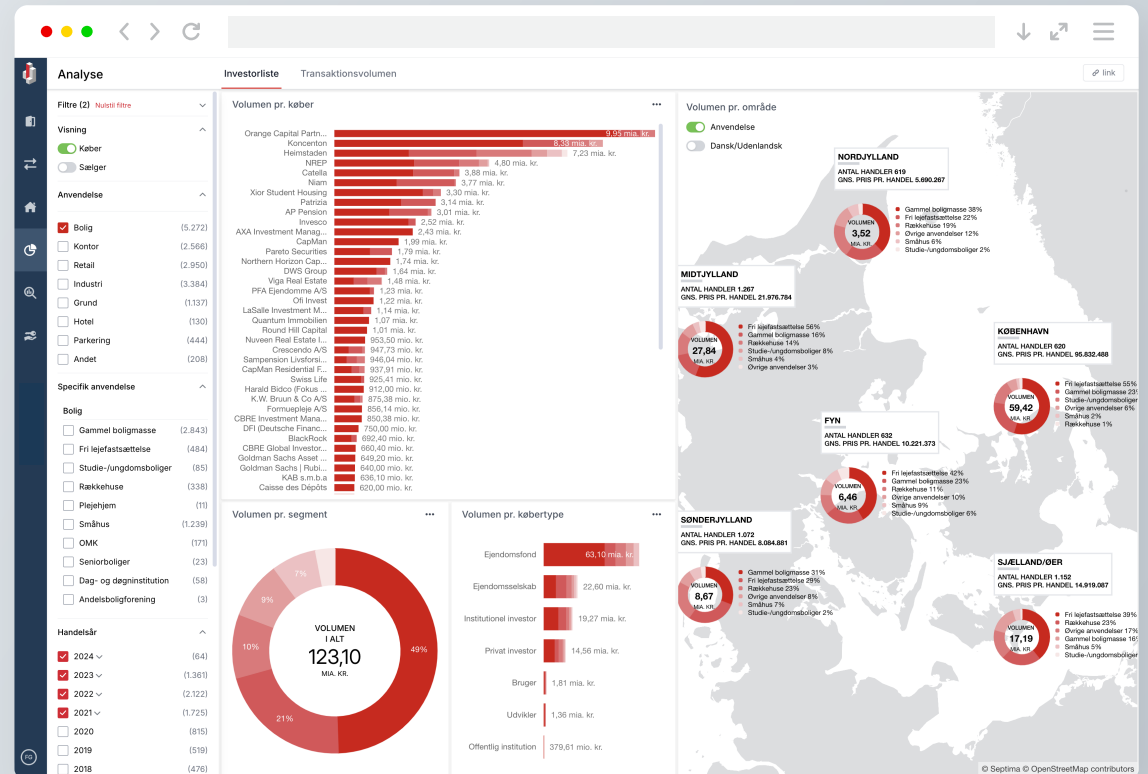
Analyse

Investorliste Transaktionsvolumen

link

Filtre (2) Nulstil filtre

Visning
Køber
Sælger

Anvendelse
Bolig (5.272)
Kontor (2.566)
Retail (2.950)
Industri (3.384)
Grund (1.137)
Hotel (130)
Parkering (444)
Andet (208)

Specifik anvendelse
Bolig
Gammel boligmasse (2.843)
Fri lejefastsættelse (484)
Studie-/ungdomsboliger (85)
Rækkehuse (338)
Plejehjem (11)
Småhus (1.239)
OMK (171)
Seniorboliger (23)
Dag- og døgninstitution (58)
Andelsboligforening (3)

Handelsår
2024 (64)
2023 (1.361)
2022 (2.122)
2021 (1.725)
2020 (815)
2019 (519)
2018 (476)

Volumen pr. køber

| Køber | Volumen |
|---|---|
| Orange Capital Partn... | 9,95 mia. kr. |
| Koncenton | 8,33 mia. kr. |
| Heimstaden | 7,23 mia. kr. |
| NREP | 4,80 mia. kr. |
| Catella | 3,88 mia. kr. |
| Niam | 3,77 mia. kr. |
| Xior Student Housing | 3,30 mia. kr. |
| Patrizia | 3,14 mia. kr. |
| AP Pension | 3,01 mia. kr. |
| Invesco | 2,52 mia. kr. |
| AXA Investment Manag... | 2,43 mia. kr. |
| CapMan | 1,99 mia. kr. |
| Pareto Securities | 1,79 mia. kr. |
| Northern Horizon Cap... | 1,74 mia. kr. |
| DWS Group | 1,64 mia. kr. |
| Viga Real Estate | 1,48 mia. kr. |
| PFA Ejendomme A/S | 1,23 mia. kr. |
| Ofi Invest | 1,22 mia. kr. |
| LaSalle Investment M... | 1,14 mia. kr. |
| Quantum Immobilien | 1,07 mia. kr. |
| Round Hill Capital | 1,01 mia. kr. |
| Nuveen Real Estate I... | 953,50 mio. kr. |
| Crescendo A/S | 947,73 mio. kr. |
| Sampension Livsforsi... | 946,04 mio. kr. |
| CapMan Residential F... | 937,91 mio. kr. |
| Swiss Life | 925,41 mio. kr. |
| Harald Bidco (Fokus ... | 912,00 mio. kr. |
| K.W. Bruun & Co A/S | 875,38 mio. kr. |
| Formuepleje A/S | 856,14 mio. kr. |
| CBRE Investment Mana... | 850,38 mio. kr. |
| DFI (Deutsche Financ... | 750,00 mio. kr. |
| BlackRock | 692,40 mio. kr. |
| CBRE Global Investor... | 660,40 mio. kr. |
| Goldman Sachs Asset ... | 649,20 mio. kr. |
| Goldman Sachs \| Rubi... | 640,00 mio. kr. |
| KAB s.m.b.a | 636,10 mio. kr. |
| Caisse des Dépôts | 620,00 mio. kr. |

Volumen pr. segment
VOLUMEN I ALT
123,10
MIA. KR.
49%
21%
10%
9%
7%

Volumen pr. købertype

| Købertype | Volumen |
|---|---|
| Ejendomsfond | 63,10 mia. kr. |
| Ejendomsselskab | 22,60 mia. kr. |
| Institutionel investor | 19,27 mia. kr. |
| Privat investor | 14,56 mia. kr. |
| Bruger | 1,81 mia. kr. |
| Udvikler | 1,36 mia. kr. |
| Offentlig institution | 379,61 mio. kr. |

Volumen pr. område
Anvendelse
Dansk/Udenlandsk

NORDJYLLAND
ANTAL HANDLER 619
GNS. PRIS PR. HANDEL 5.690.267
VOLUMEN 3,52 MIA. KR.
Gammel boligmasse 38%
Fri lejefastsættelse 22%
Rækkehuse 19%
Øvrige anvendelser 12%
Småhus 6%
Studie-/ungdomsboliger 2%

MIDTJYLLAND
ANTAL HANDLER 1.267
GNS. PRIS PR. HANDEL 21.976.784
VOLUMEN 27,84 MIA. KR.
Fri lejefastsættelse 56%
Gammel boligmasse 16%
Rækkehuse 14%
Studie-/ungdomsboliger 8%
Småhus 4%
Øvrige anvendelser 3%

KØBENHAVN
ANTAL HANDLER 620
GNS. PRIS PR. HANDEL 95.832.488
VOLUMEN 59,42 MIA. KR.
Fri lejefastsættelse 55%
Gammel boligmasse 23%
Studie-/ungdomsboliger
Øvrige anvendelser 6%
Småhus 2%
Rækkehuse 1%

FYN
ANTAL HANDLER 632
GNS. PRIS PR. HANDEL 10.221.373
VOLUMEN 6,46 MIA. KR.
Fri lejefastsættelse 42%
Gammel boligmasse 23%
Rækkehuse 11%
Øvrige anvendelser 10%
Småhus 9%
Studie-/ungdomsboliger 6%

SØNDERJYLLAND
ANTAL HANDLER 1.072
GNS. PRIS PR. HANDEL 8.084.881
VOLUMEN 8,67 MIA. KR.
Gammel boligmasse 31%
Fri lejefastsættelse 29%
Rækkehuse 23%
Øvrige anvendelser 8%
Småhus 7%
Studie-/ungdomsboliger 2%

SJÆLLAND/ØER
ANTAL HANDLER 1.152
GNS. PRIS PR. HANDEL 14.919.087
VOLUMEN 17,19 MIA. KR.
Fri lejefastsættelse 39%
Rækkehuse 23%
Øvrige anvendelser 17%
Gammel boligmasse 16%
Småhus 5%
Studie-/ungdomsboliger

© Septima © OpenStreetMap contributors

FS